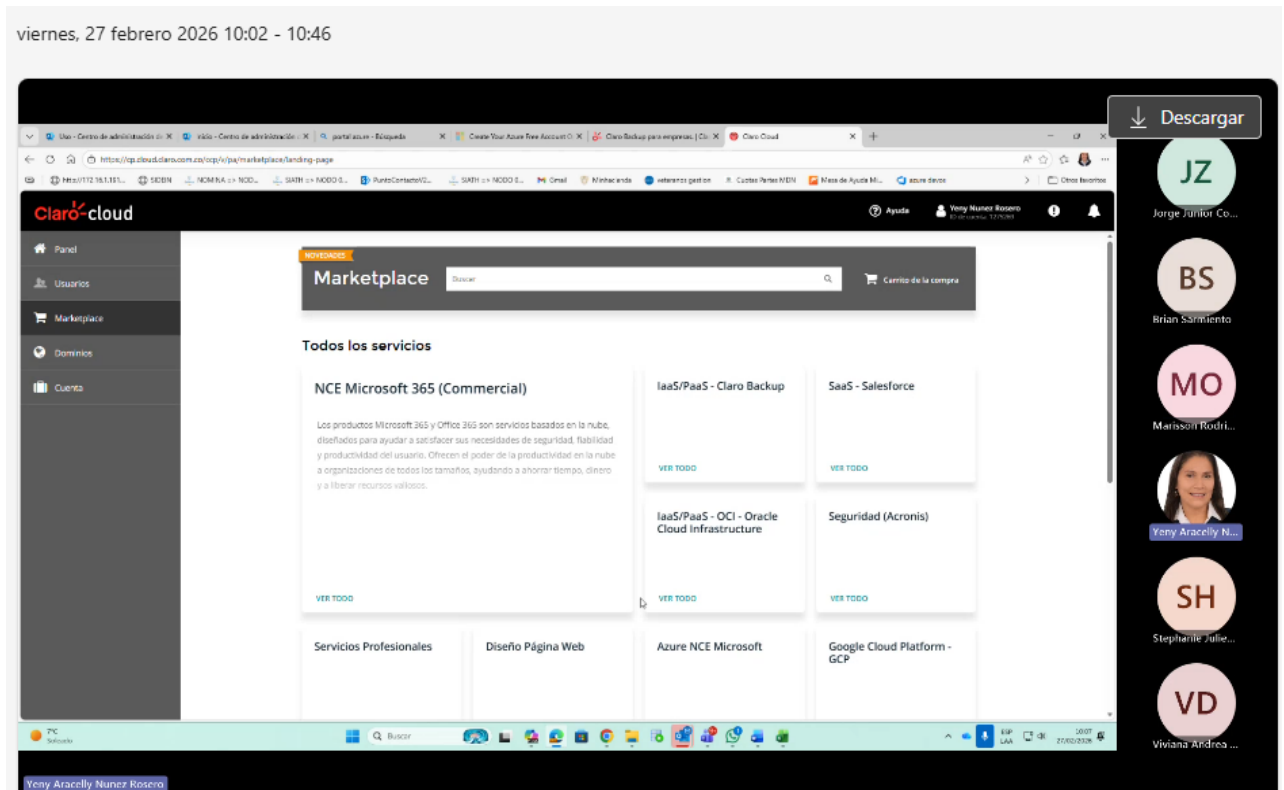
viernes, 27 febrero 2026 10:02 - 10:46

Descargar

Uso - Centro de administración | Inicio - Centro de administración | portal azure - Búsqueda | Create Your Azure Free Account | Claro Backup para empresas | Claro Cloud

https://cp.cloud.claro.com.co/ccp/v/pa/marketplace/landing-page

Claro cloud

Ayuda | Yeny Nunez Rosero

Panel
Usuarios
Marketplace
Dominios
Cuenta

NOVEDADES
Marketplace
Buscar
Carrito de la compra

Todos los servicios

NCE Microsoft 365 (Commercial)
Los productos Microsoft 365 y Office 365 son servicios basados en la nube, diseñados para ayudar a satisfacer sus necesidades de seguridad, fiabilidad y productividad del usuario. Ofrecen el poder de la productividad en la nube a organizaciones de todos los tamaños, ayudando a ahorrar tiempo, dinero y a liberar recursos valiosos.
VER TODO

IaaS/PaaS - Claro Backup
VER TODO

SaaS - Salesforce
VER TODO

IaaS/PaaS - OCI - Oracle Cloud Infrastructure
VER TODO

Seguridad (Acronis)
VER TODO

Servicios Profesionales

Diseño Página Web

Azure NCE Microsoft

Google Cloud Platform - GCP

7°C Soleado
Buscar
ESP LAA 10:07 27/02/2026

JZ
Jorge Junior Co...
BS
Brian Sarmiento
MO
Marisson Rodri...
Yeny Aracelly N...
SH
Stephanie Julie...
VD
Viviana Andrea ...

Yeny Aracelly Nunez Rosero